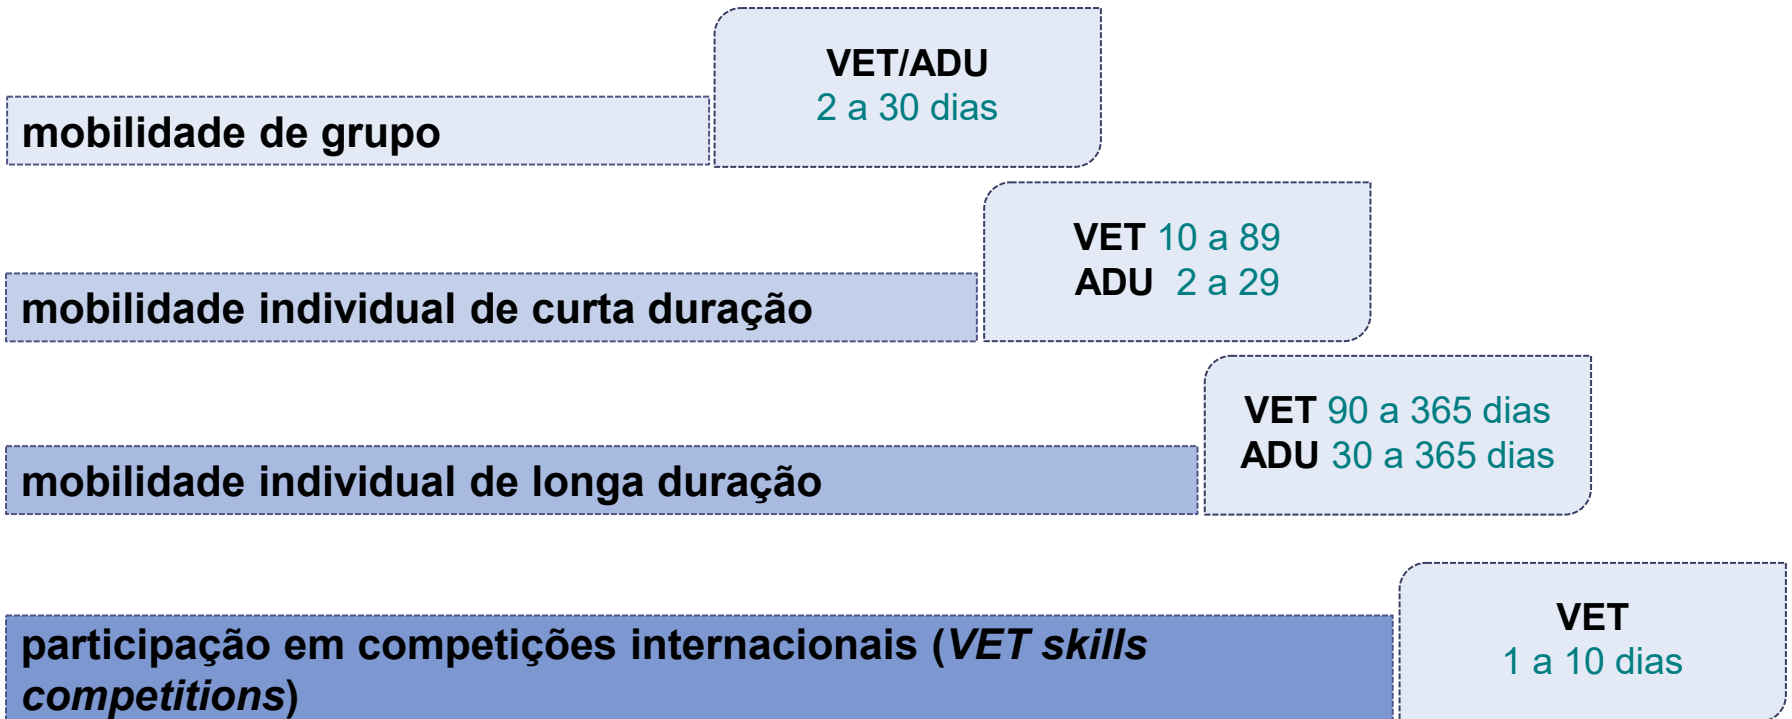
mobilidade de grupo

VET/ADU
2 a 30 dias

mobilidade individual de curta duração

VET 10 a 89
ADU 2 a 29

mobilidade individual de longa duração

VET 90 a 365 dias
ADU 30 a 365 dias

participação em competições internacionais (VET skills competitions)

VET
1 a 10 dias